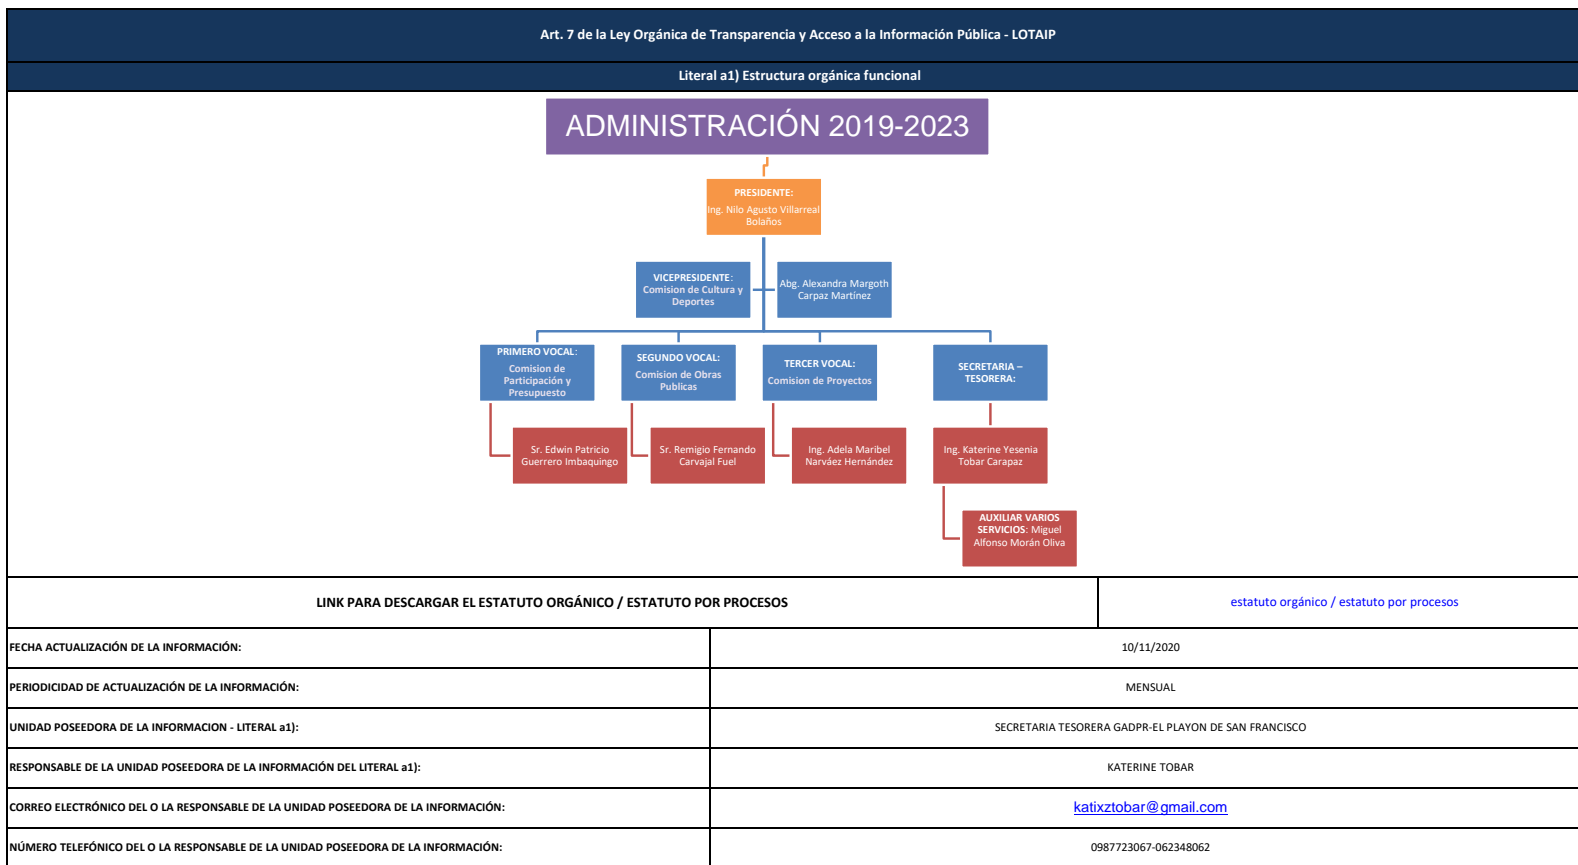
Art. 7 de la Ley Orgánica de Transparencia y Acceso a la Información Pública - LOTAIP

Literal a1) Estructura orgánica funcional

ADMINISTRACIÓN 2019-2023

PRESIDENTE:
Ing. Nilo Agusto Villarreal Bolaños

VICEPRESIDENTE:
Comision de Cultura y Deportes

Abg. Alexandra Margoth Carpaz Martinez

PRIMERO VOCAL:
Comision de Participación y Presupuesto

SEGUNDO VOCAL:
Comision de Obras Publicas

TERCER VOCAL:
Comision de Proyectos

SECRETARIA – TESORERA:

Sr. Edwin Patricio Guerrero Imbaquingo

Sr. Remigio Fernando Carvajal Fuel

Ing. Adela Maribel Narváez Hernández

Ing. Katerine Yesenia Tobar Carapaz

AUXILIAR VARIOS SERVICIOS: Miguel Alfonso Morán Oliva

| LINK PARA DESCARGAR EL ESTATUTO ORGÁNICO / ESTATUTO POR PROCESOS | estatuto orgánico / estatuto por procesos |
|---|---|
| FECHA ACTUALIZACIÓN DE LA INFORMACIÓN: | 10/11/2020 |
| PERIODICIDAD DE ACTUALIZACIÓN DE LA INFORMACIÓN: | MENSUAL |
| UNIDAD POSEEDORA DE LA INFORMACION - LITERAL a1): | SECRETARIA TESORERA GADPR-EL PLAYON DE SAN FRANCISCO |
| RESPONSABLE DE LA UNIDAD POSEEDORA DE LA INFORMACIÓN DEL LITERAL a1): | KATERINE TOBAR |
| CORREO ELECTRÓNICO DEL O LA RESPONSABLE DE LA UNIDAD POSEEDORA DE LA INFORMACIÓN: | katixztobar@gmail.com |
| NÚMERO TELEFÓNICO DEL O LA RESPONSABLE DE LA UNIDAD POSEEDORA DE LA INFORMACIÓN: | 0987723067-062348062 |